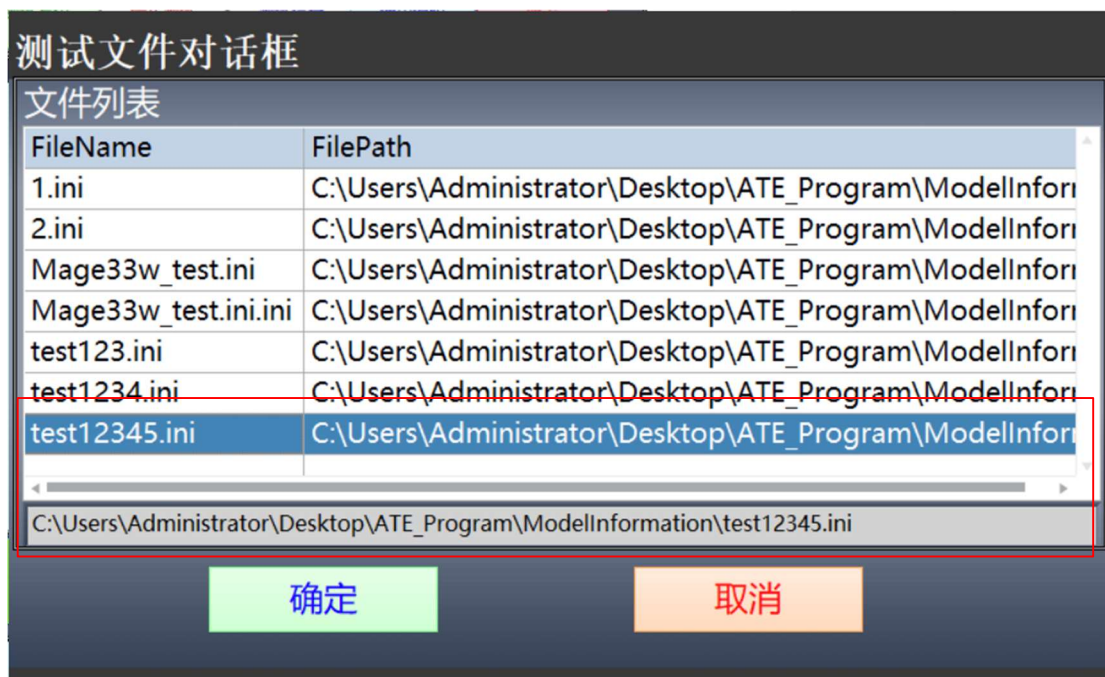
测试文件对话框

文件列表

| FileName | FilePath |
|---|---|
| 1.ini | C:\Users\Administrator\Desktop\ATE_Program\ModelInforı |
| 2.ini | C:\Users\Administrator\Desktop\ATE_Program\ModelInforı |
| Mage33w_test.ini | C:\Users\Administrator\Desktop\ATE_Program\ModelInforı |
| Mage33w_test.ini.ini | C:\Users\Administrator\Desktop\ATE_Program\ModelInforı |
| test123.ini | C:\Users\Administrator\Desktop\ATE_Program\ModelInforı |
| test1234.ini | C:\Users\Administrator\Desktop\ATE_Program\ModelInforı |
| test12345.ini | C:\Users\Administrator\Desktop\ATE_Program\ModelInforı |

C:\Users\Administrator\Desktop\ATE_Program\ModelInformation\test12345.ini

确定

取消